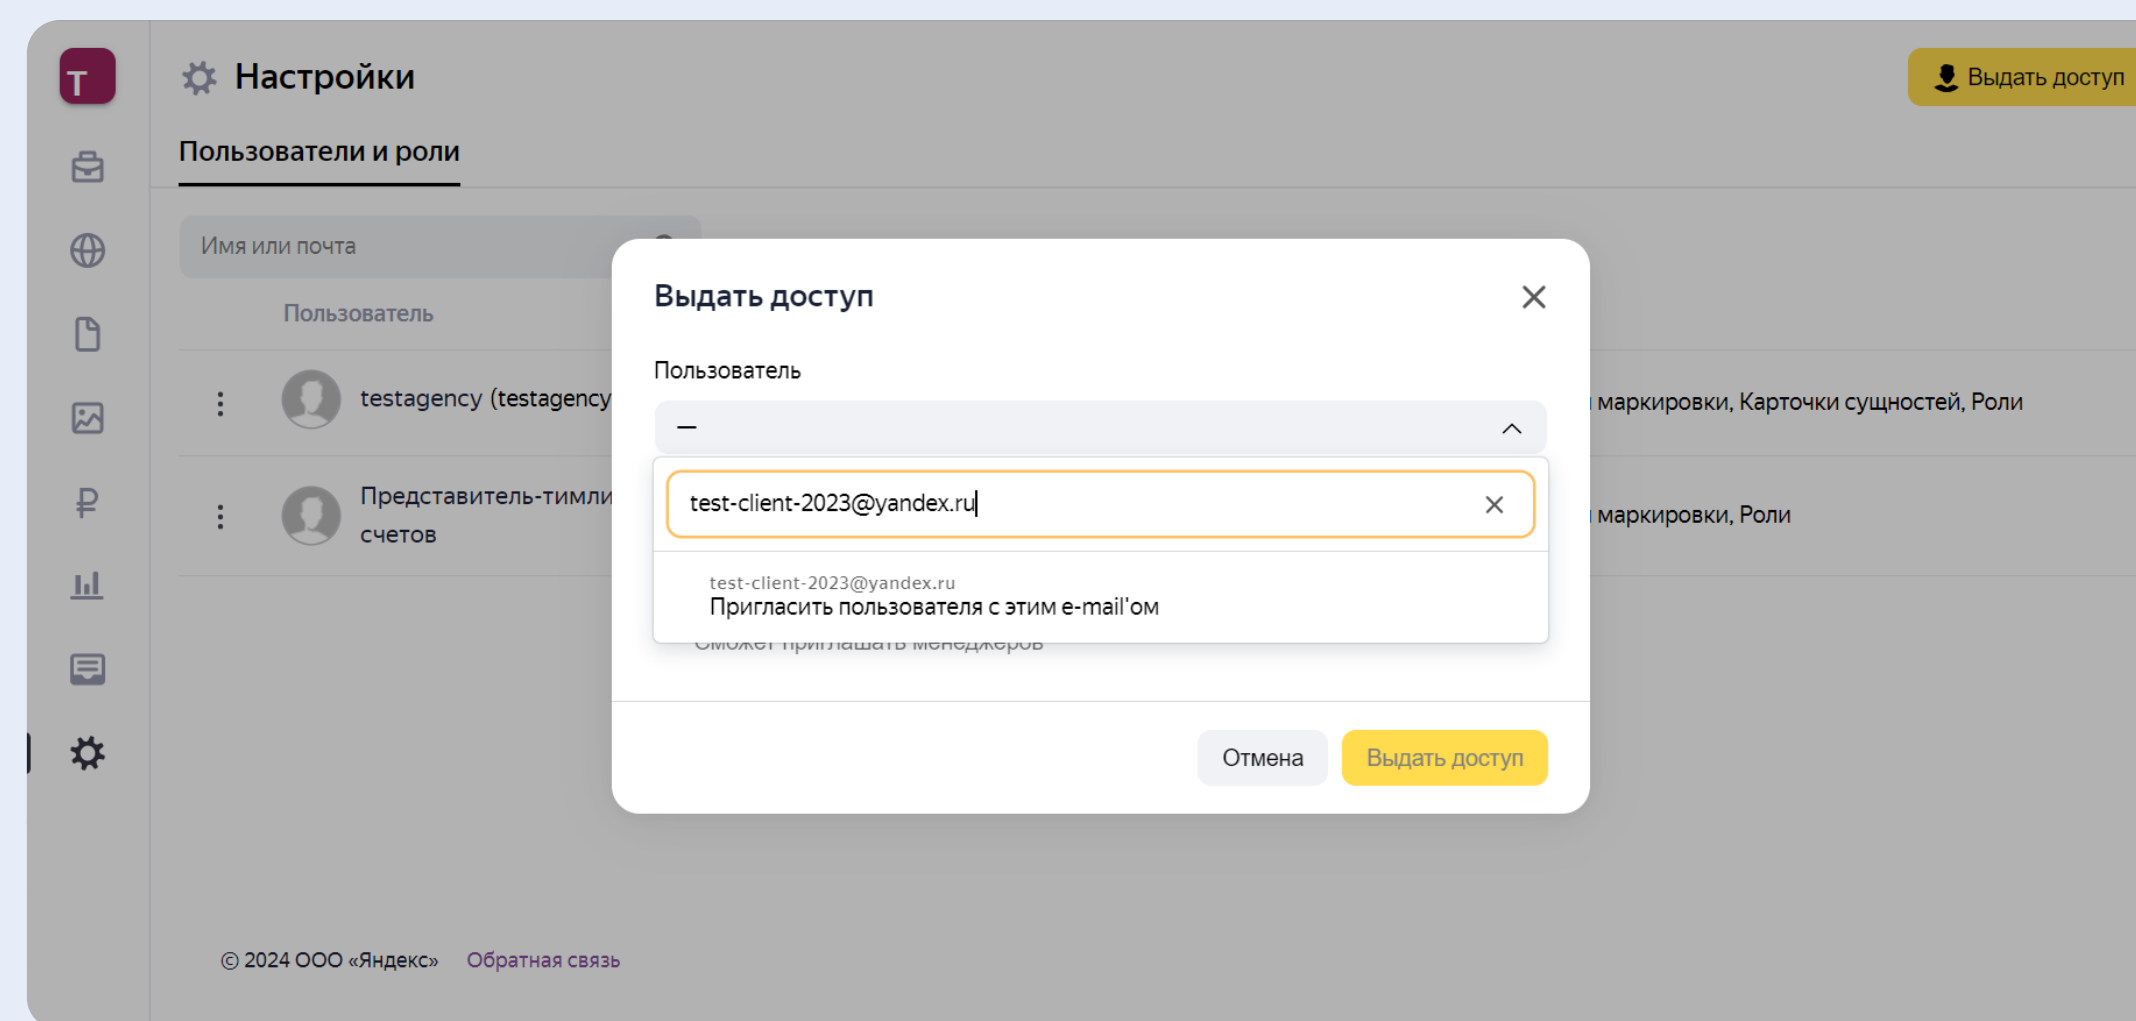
T

Настройки

Выдать доступ

Пользователи и роли

Имя или почта

Пользователь

testagency (testagency

маркировки, Карточки сущностей, Роли

Представитель-тимли счетов

маркировки, Роли

Выдать доступ

Пользователь

—

test-client-2023@yandex.ru

test-client-2023@yandex.ru
Пригласить пользователя с этим e-mail'ом

Сможет приглашать менеджеров

Отмена

Выдать доступ

© 2024 ООО «Яндекс» Обратная связь